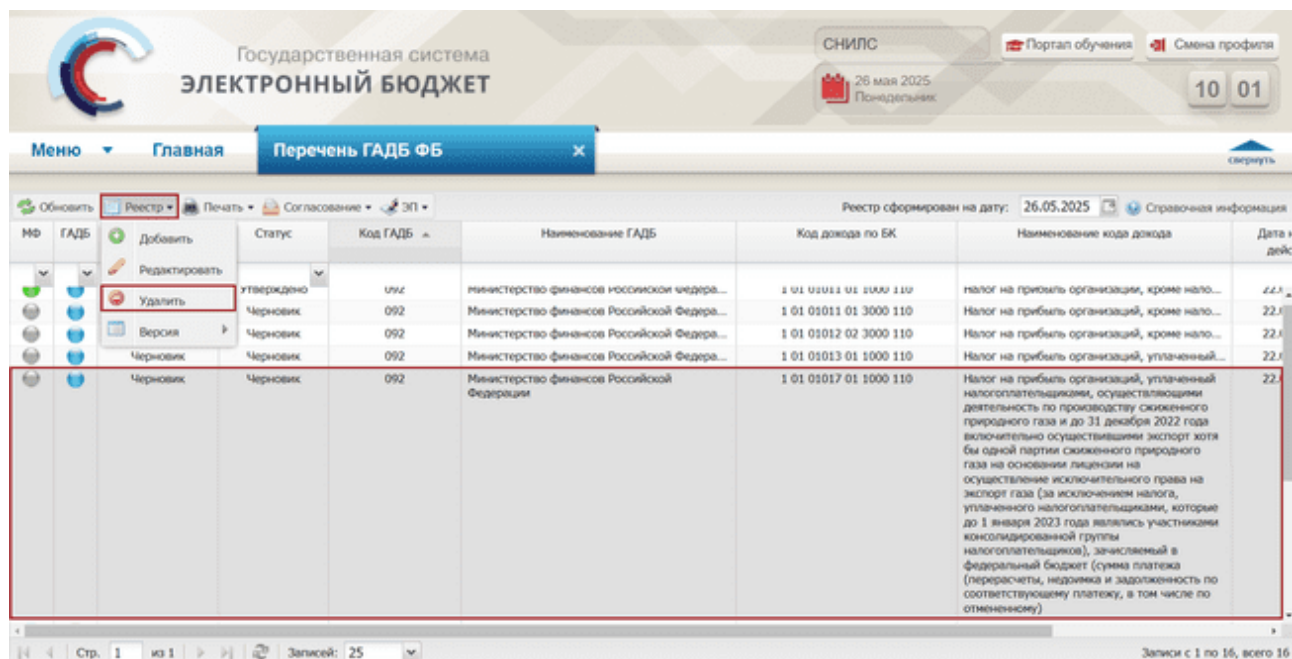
Государственная система
ЭЛЕКТРОННЫЙ БЮДЖЕТ

СНИЛС

Портал обучения | Смена профиля

26 мая 2025
Понедельник

10 01

Меню | Главная | Перечень ГАДБ ФБ ×

свернуть

Обновить | Реестр | Печать | Согласование | ЭП

Реестр сформирован на дату: 26.05.2025 | Справочная информация

Добавить
Редактировать
Удалить
Версия

| МФ | ГАДБ | | Статус | Код ГАДБ | Наименование ГАДБ | Код дохода по БК | Наименование кода дохода | Дата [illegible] дейс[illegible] |
|---|---|---|---|---|---|---|---|---|
| | | | Утверждено | 092 | Министерство финансов Российской Федера... | 1 01 01011 01 1000 110 | Налог на прибыль организаций, кроме нало... | 22.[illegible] |
| | | | Черновик | 092 | Министерство финансов Российской Федера... | 1 01 01011 01 3000 110 | Налог на прибыль организаций, кроме нало... | 22.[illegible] |
| | | | Черновик | 092 | Министерство финансов Российской Федера... | 1 01 01012 02 3000 110 | Налог на прибыль организаций, кроме нало... | 22.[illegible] |
| | | Черновик | Черновик | 092 | Министерство финансов Российской Федера... | 1 01 01013 01 1000 110 | Налог на прибыль организаций, уплаченный... | 22.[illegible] |
| | | Черновик | Черновик | 092 | Министерство финансов Российской Федерации | 1 01 01017 01 1000 110 | Налог на прибыль организаций, уплаченный налогоплательщиками, осуществляющими деятельность по производству сжиженного природного газа и до 31 декабря 2022 года включительно осуществившими экспорт хотя бы одной партии сжиженного природного газа на основании лицензии на осуществление исключительного права на экспорт газа (за исключением налога, уплаченного налогоплательщиками, которые до 1 января 2023 года являлись участниками консолидированной группы налогоплательщиков), зачисляемый в федеральный бюджет (сумма платежа (перерасчеты, недоимка и задолженность по соответствующему платежу, в том числе по отмененному) | 22.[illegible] |

Стр. 1 из 1 | Записей: 25

Записи с 1 по 16, всего 16